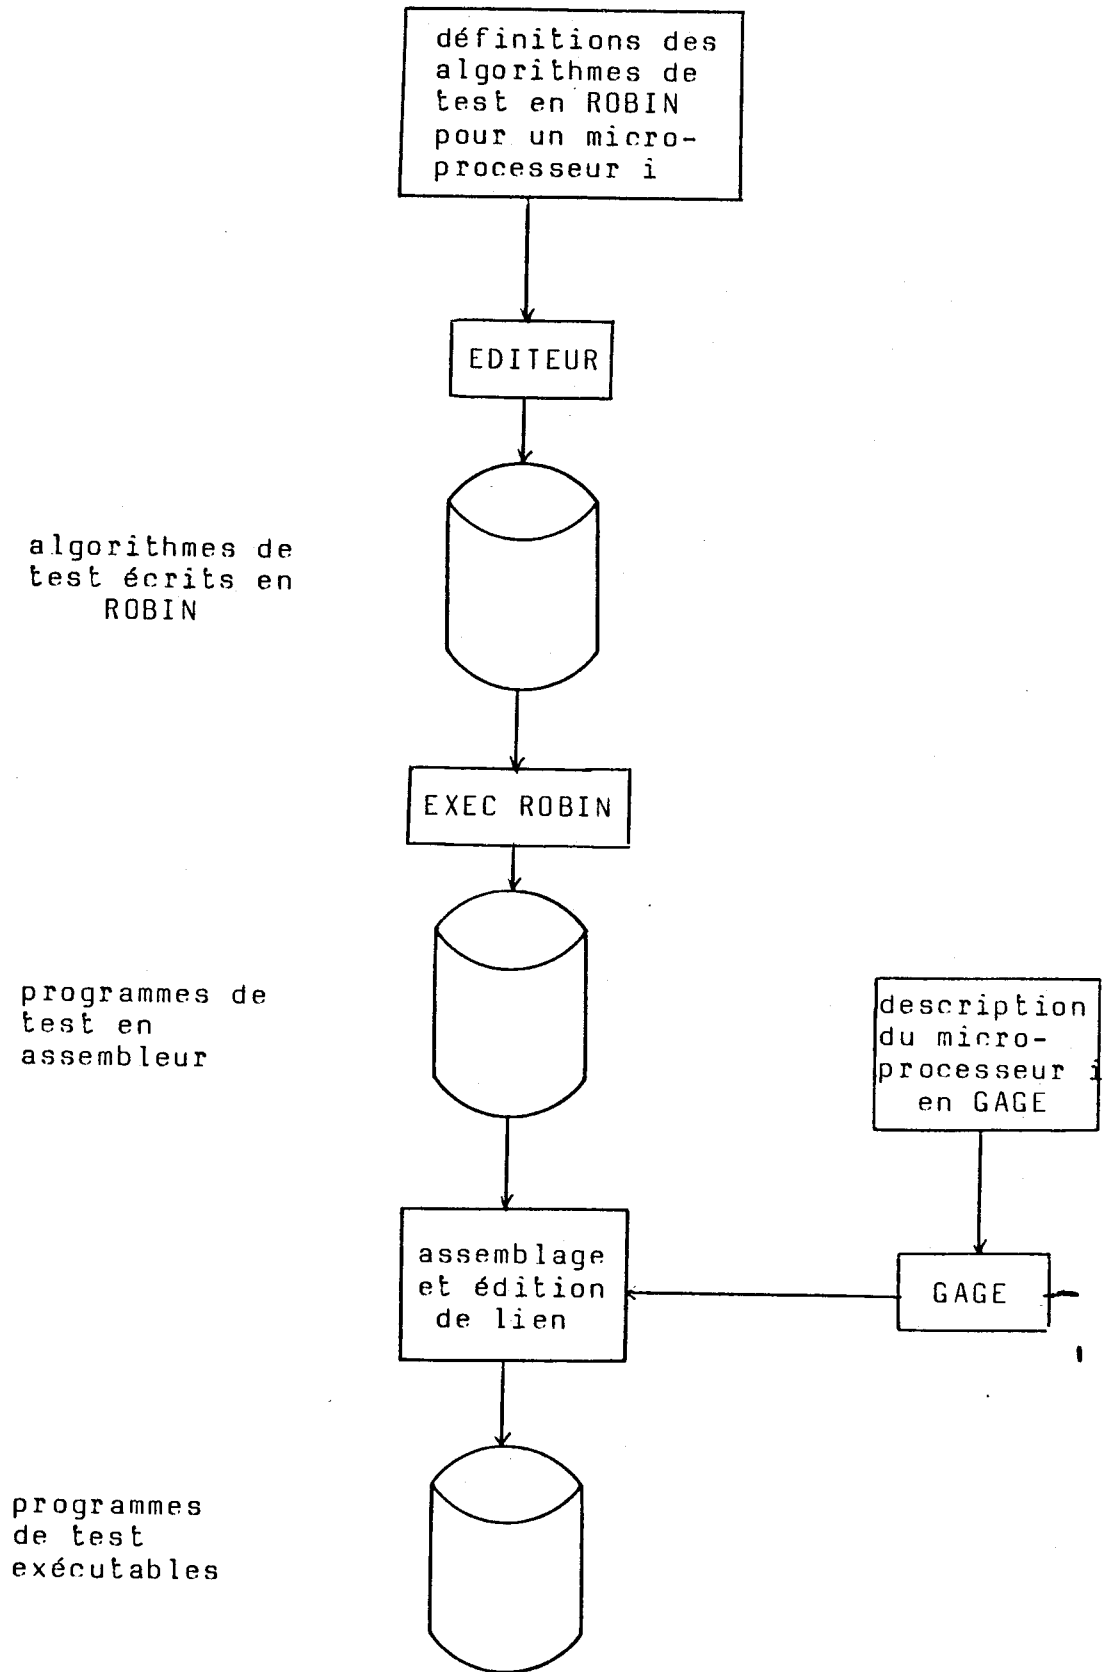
définitions des algorithmes de test en ROBIN pour un microprocesseur i

EDITEUR

algorithmes de test écrits en ROBIN

EXEC ROBIN

programmes de test en assembleur

description du microprocesseur i en GAGE

assemblage et édition de lien

GAGE

programmes de test exécutables